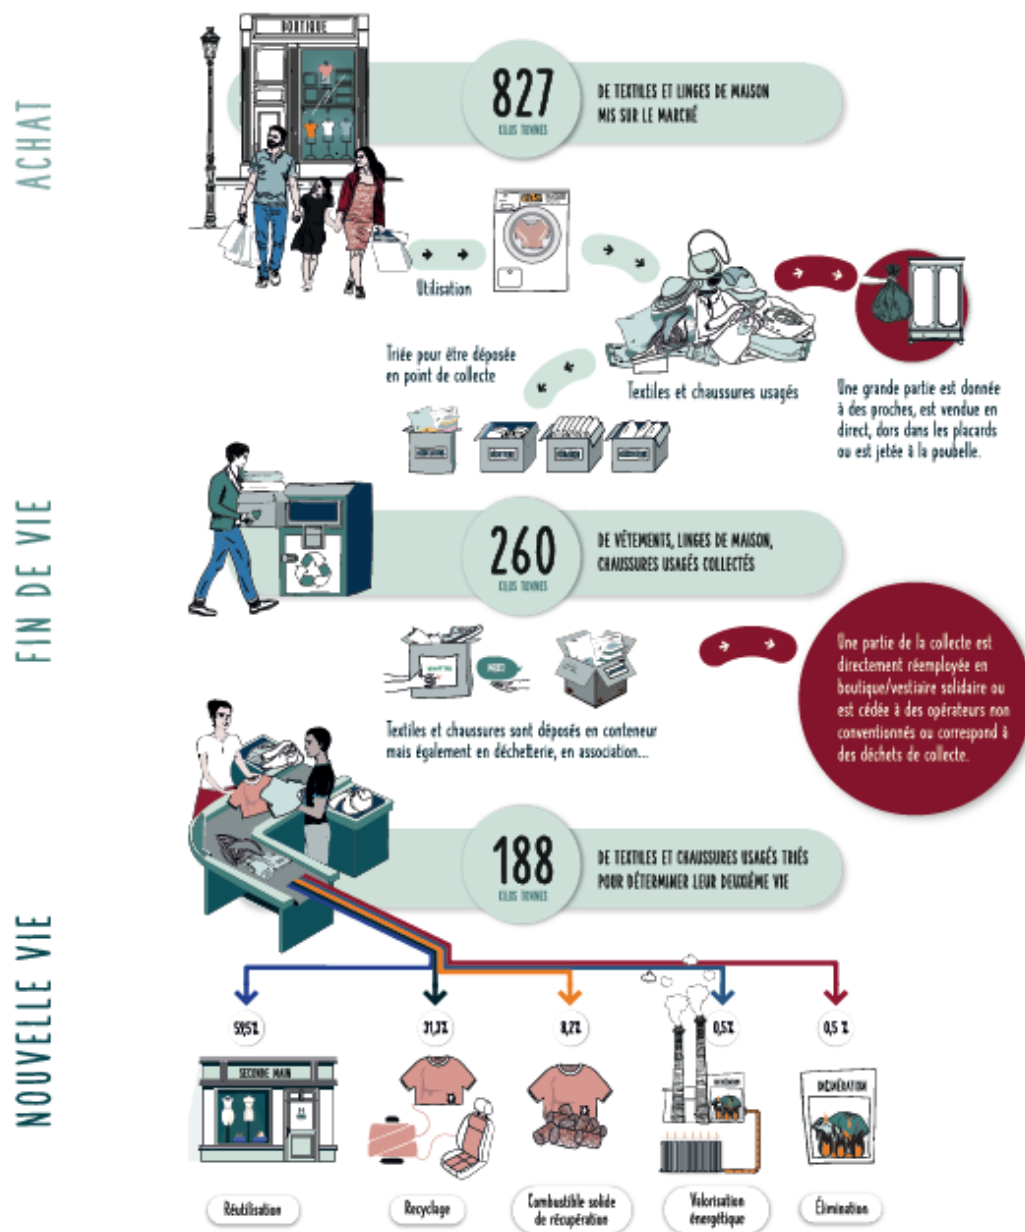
ACHAT

BOUTIQUE

827
KILOS TONNES
DE TEXTILES ET LINGES DE MAISON MIS SUR LE MARCHÉ

Utilisation

Textiles et chaussures usagés

Une grande partie est donnée à des proches, est vendue en direct, dors dans les placards ou est jetée à la poubelle.

Triée pour être déposée en point de collecte

FIN DE VIE

260
KILOS TONNES
DE VÊTEMENTS, LINGES DE MAISON, CHAUSSURES USAGÉS COLLECTÉS

Une partie de la collecte est directement réemployée en boutique/vestiaire solidaire ou est cédée à des opérateurs non conventionnés ou correspond à des déchets de collecte.

Textiles et chaussures sont déposés en conteneur mais également en déchetterie, en association...

NOUVELLE VIE

188
KILOS TONNES
DE TEXTILES ET CHAUSSURES USAGÉS TRIÉS POUR DÉTERMINER LEUR DEUXIÈME VIE

59,5%
31,3%
8,2%
0,5%
0,5 %

SECONDE MAIN

INCINÉRATION

Réutilisation
Recyclage
Combustible solide de récupération
Valorisation énergétique
Élimination